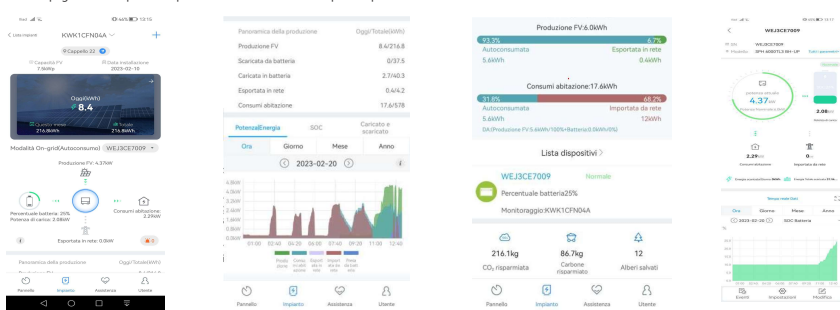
Lista impianti KWK1CFN04A

Cappello 22

Capacità FV 7.9kWp
Data installazione 2023-02-10

Oggi(kWh) 8.4

Questo mese 216.8kWh
Totale 216.8kWh

Modalità On-grid(Autoconsumo) WEJ3CE7009

Produzione FV: 4.37kW

Percentuale batteria: 25%
Potenza di carica: 2.08kW

Consumi abitazione: 2.29kW

Esportata in rete: 0.0kW

Panoramica della produzione Oggi/Totale(kWh)

Pannello Impianto Assistenza Utente

Panoramica della produzione Oggi/Totale(kWh)

| | |
|---|---|
| Produzione FV | 8.4/216.8 |
| Scaricata da batteria | 0/37.5 |
| Caricata in batteria | 2.7/40.3 |
| Esportata in rete | 0.4/4.2 |
| Consumi abitazione | 17.6/578 |

PotenzaEnergia SOC Caricato e scaricato

Ora Giorno Mese Anno

2023-02-20

4.8kW
4.0kW
3.2kW
2.4kW
1.6kW
0.8kW
0.0kW

01:00 02:40 04:20 06:00 07:40 09:20 11:00 12:40

Pannello Impianto Assistenza Utente

Produzione FV:6.0kWh

93.3% 6.7%
Autoconsumata Esportata in rete
5.6kWh 0.4kWh

Consumi abitazione:17.6kWh

31.8% 68.2%
Autoconsumata Importata da rete
5.6kWh 12kWh

DA:(Produzione FV:5.6kWh)100%+Batteria:0.0kWh(0%)

Lista dispositivi

WEJ3CE7009 Normale

Percentuale batteria25%

Monitoraggio:KWK1CFN04A

216.1kg
CO₂ risparmiata

86.7kg
Carbone risparmiato

12
Alberi salvati

Pannello Impianto Assistenza Utente

WEJ3CE7009

4.37kW

2.08kW

2.29kW

0kW

Ora Giorno Mese Anno

2023-02-20 SOC Batteria

Eventi Impostazioni Modifica